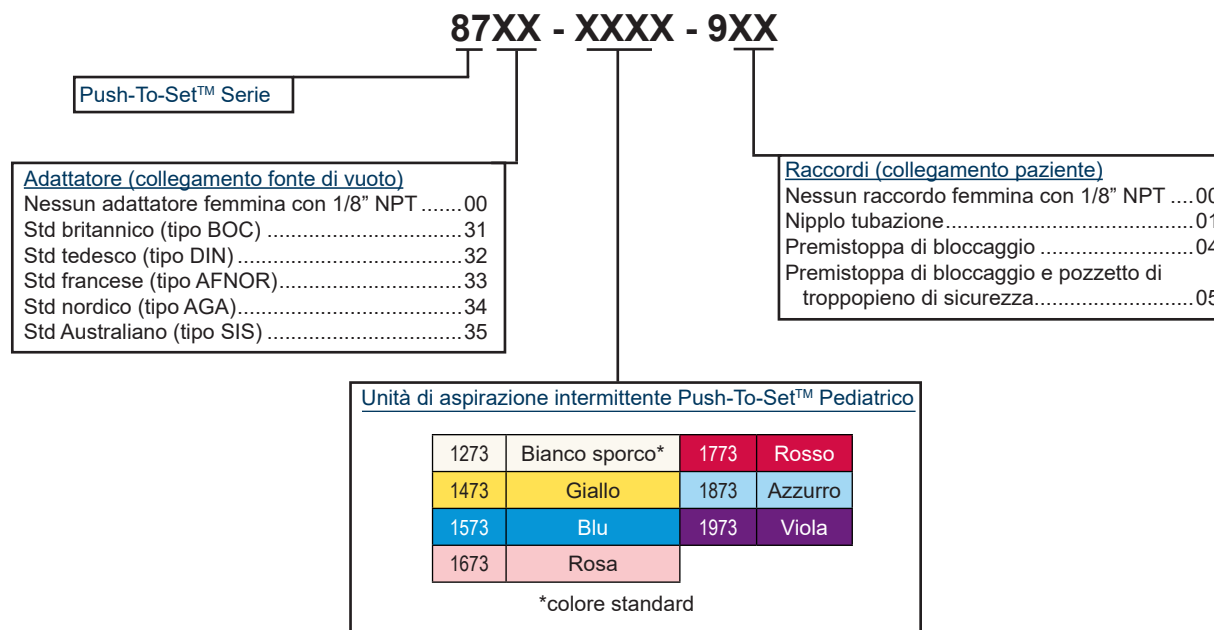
87XX - XXXX - 9XX

Push-To-Set$^{TM}$ Serie

Adattatore (collegamento fonte di vuoto)
Nessun adattatore femmina con 1/8" NPT .......00
Std britannico (tipo BOC) ..................................31
Std tedesco (tipo DIN) .......................................32
Std francese (tipo AFNOR)..................................33
Std nordico (tipo AGA)........................................34
Std Australiano (tipo SIS) ...................................35

Raccordi (collegamento paziente)
Nessun raccordo femmina con 1/8" NPT ....00
Nipplo tubazione..............................................01
Premistoppa di bloccaggio ..............................04
Premistoppa di bloccaggio e pozzetto di troppopieno di sicurezza...........................05

Unità di aspirazione intermittente Push-To-Set$^{TM}$ Pediatrico

| 1273 | Bianco sporco* | 1773 | Rosso |
|---|---|---|---|
| 1473 | Giallo | 1873 | Azzurro |
| 1573 | Blu | 1973 | Viola |
| 1673 | Rosa | | |

*colore standard